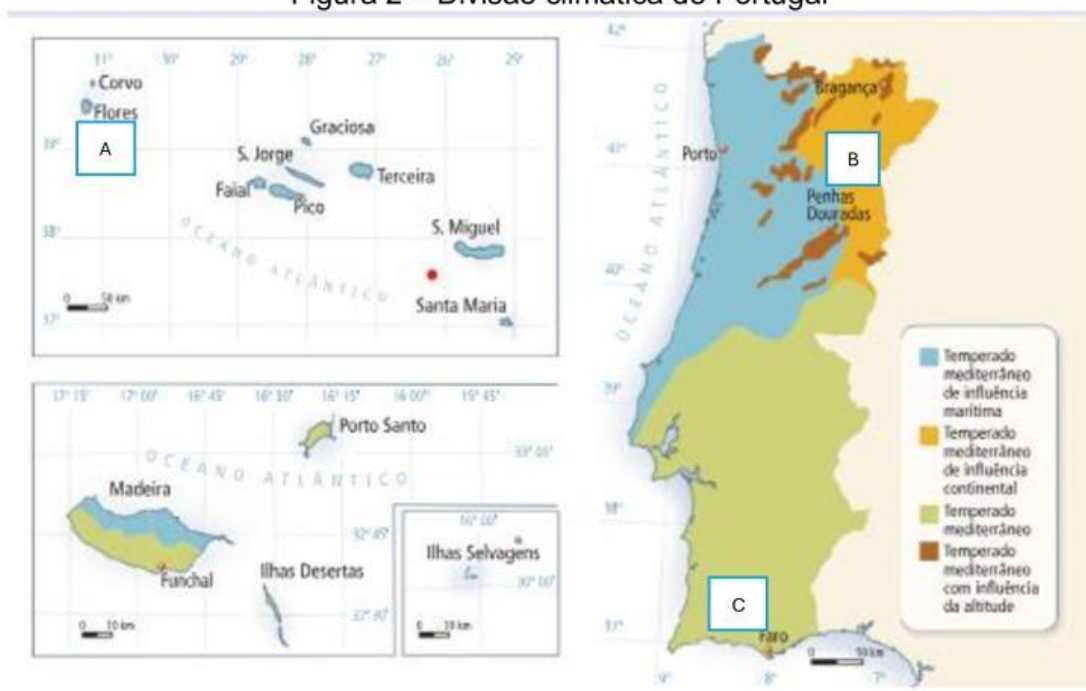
Figura 2 – Divisão climática de Portugal

31° 30° 29° 28° 27° 26° 25°
Corvo
Flores
39°
A
Graciosa
S. Jorge
Terceira
Faial
Pico
38°
S. Miguel
OCEANO ATLÂNTICO
0 50 km
37°
Santa Maria

17° 15' 17° 00' 16° 45' 16° 30' 16° 15' 16° 00' 15° 45'
Porto Santo
33° 00'
OCEANO ATLÂNTICO
Madeira
32° 45'
Funchal
Ilhas Desertas
32° 30'
0 10 km
16° 00'
Ilhas Selvagens
30° 00'
0 10 km

42°
Bragança
41°
Porto
B
OCEANO ATLÂNTICO
Penhas Douradas
40°
39°
38°
37°
C
Faro
0 50 km
9° 8° 7°

Temperado mediterrâneo de influência marítima
Temperado mediterrâneo de influência continental
Temperado mediterrâneo
Temperado mediterrâneo com influência da altitude